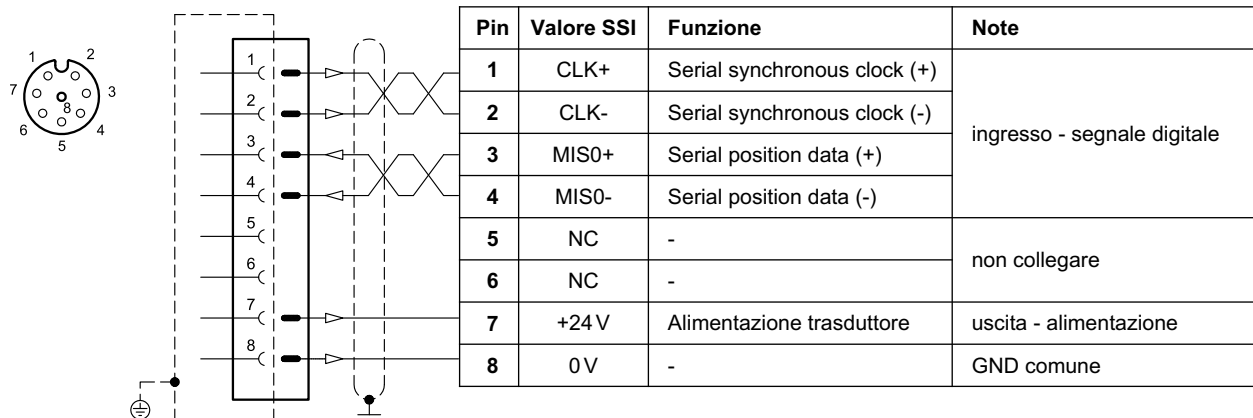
1 2 7 8 3 6 4 5

1 2 3 4 5 6 7 8

| Pin | Valore SSI | Funzione | Note |
|---|---|---|---|
| 1 | CLK+ | Serial synchronous clock (+) | ingresso - segnale digitale |
| 2 | CLK- | Serial synchronous clock (-) | |
| 3 | MIS0+ | Serial position data (+) | |
| 4 | MIS0- | Serial position data (-) | |
| 5 | NC | - | non collegare |
| 6 | NC | - | |
| 7 | +24 V | Alimentazione trasduttore | uscita - alimentazione |
| 8 | 0 V | - | GND comune |